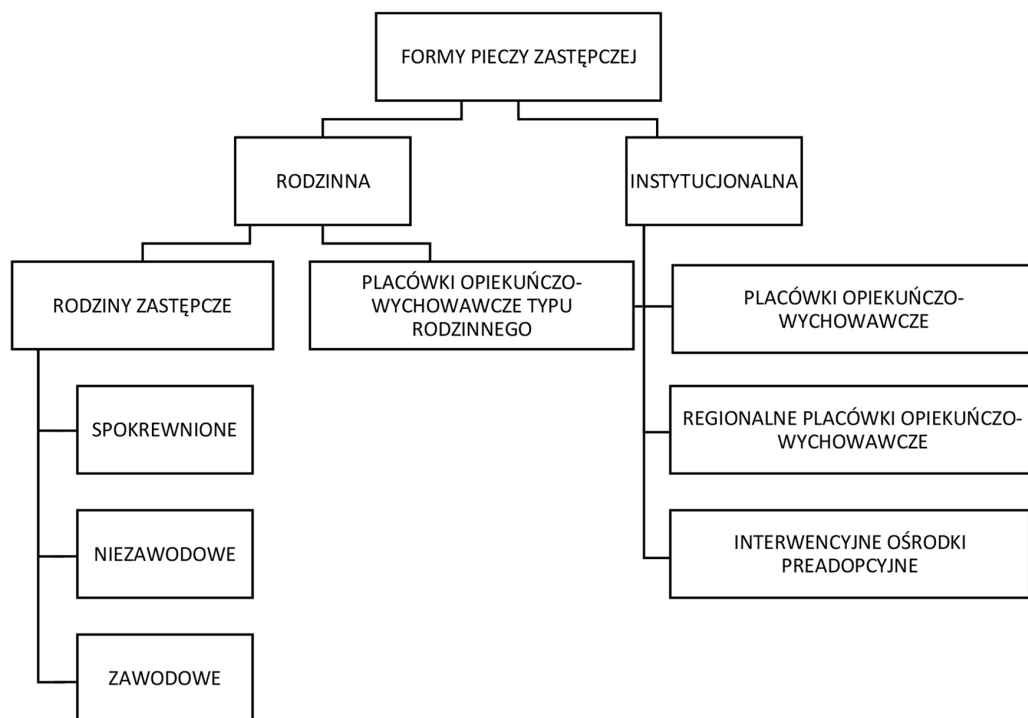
FORMY PIECZY ZASTĘPCZEJ

RODZINNA

INSTYTUCJONALNA

RODZINY ZASTĘPCZE

PLACÓWKI OPIEKUŃCZO-WYCHOWAWCZE TYPU RODZINNEGO

PLACÓWKI OPIEKUŃCZO-WYCHOWAWCZE

SPOKREWNIONE

REGIONALNE PLACÓWKI OPIEKUŃCZO-WYCHOWAWCZE

NIEZAWODOWE

INTERWENCYJNE OŚRODKI PREADOPCYJNE

ZAWODOWE